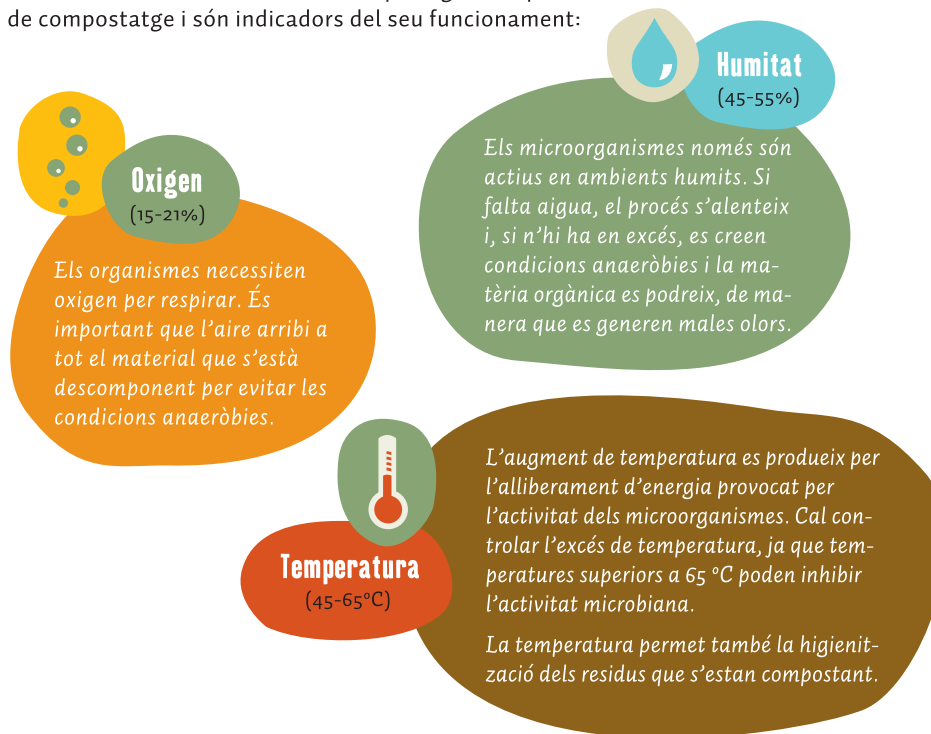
de compostatge i són indicadors del seu funcionament:

Humitat
(45-55%)

Els microorganismes només són actius en ambients humits. Si falta aigua, el procés s'alenteix i, si n'hi ha en excés, es creen condicions anaeròbies i la matèria orgànica es podreix, de manera que es generen males olors.

Oxigen
(15-21%)

Els organismes necessiten oxigen per respirar. És important que l'aire arribi a tot el material que s'està descomponent per evitar les condicions anaeròbies.

Temperatura
(45-65°C)

L'augment de temperatura es produeix per l'alliberament d'energia provocat per l'activitat dels microorganismes. Cal controlar l'excés de temperatura, ja que temperatures superiors a 65 °C poden inhibir l'activitat microbiana.

La temperatura permet també la higienització dels residus que s'estan compostant.